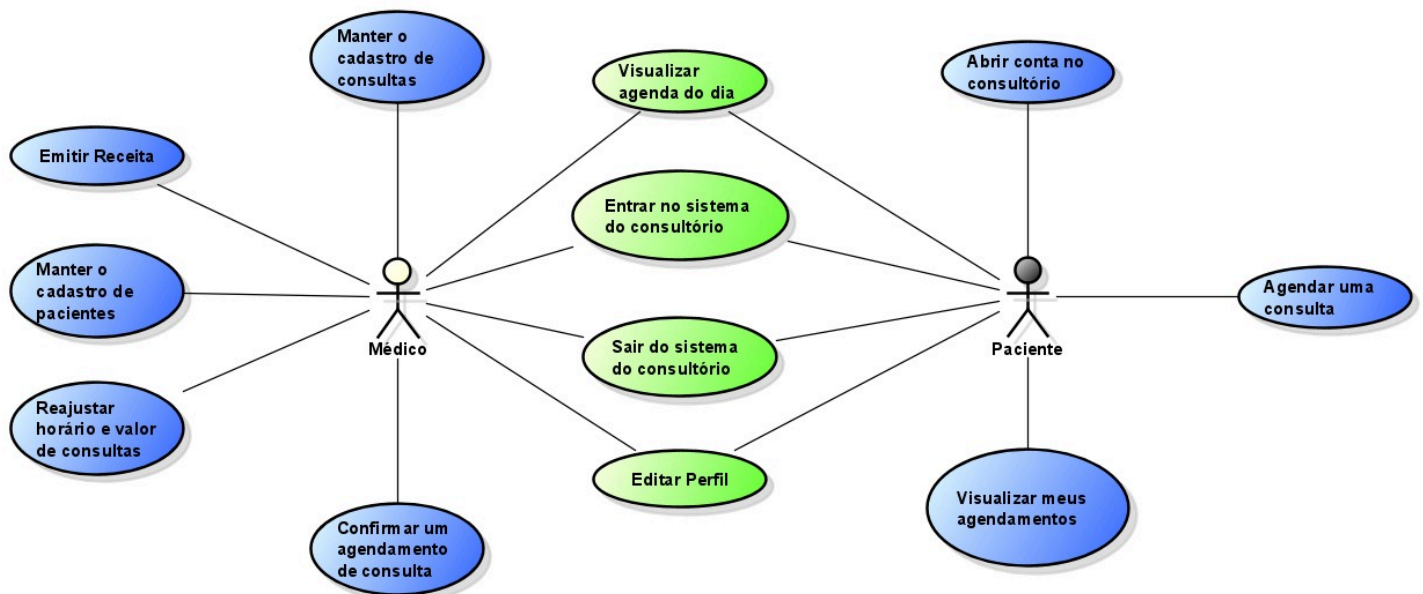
Manter o cadastro de consultas

Visualizar agenda do dia

Abrir conta no consultório

Emitir Receita

Entrar no sistema do consultório

Manter o cadastro de pacientes

Médico

Paciente

Agendar uma consulta

Sair do sistema do consultório

Reajustar horário e valor de consultas

Editar Perfil

Visualizar meus agendamentos

Confirmar um agendamento de consulta